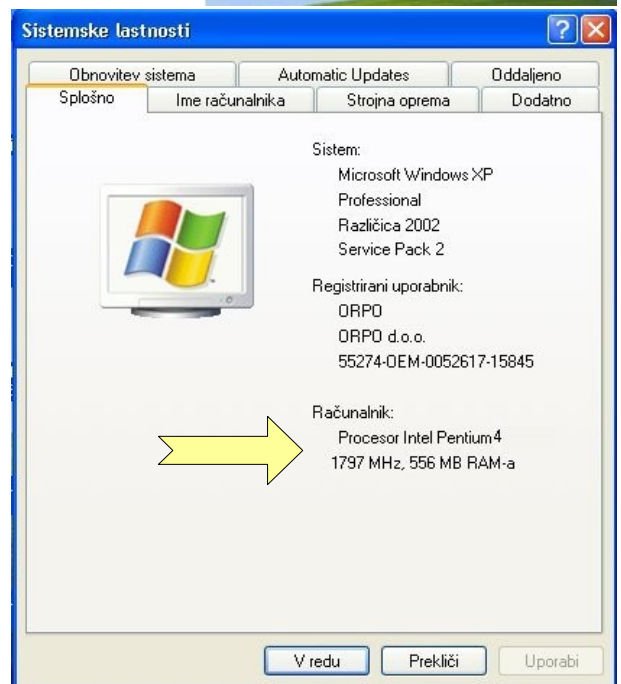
Sistemske lastnosti

Obnovitev sistema
Automatic Updates
Oddaljeno
Splošno
Ime računalnika
Strojna oprema
Dodatno

Sistem:
Microsoft Windows XP
Professional
Različica 2002
Service Pack 2

Registrirani uporabnik:
ORPO
ORPO d.o.o.
55274-OEM-0052617-15845

Računalnik:
Procesor Intel Pentium 4
1797 MHz, 556 MB RAM-a

V redu
Prekliči
Uporabi